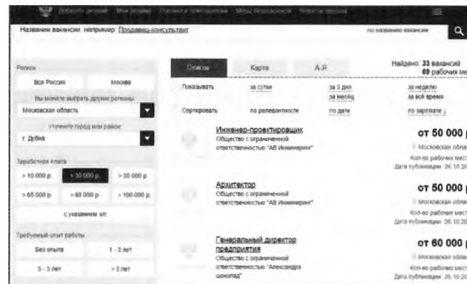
Название вакансии, например: Продавец-консультант

по названию вакансии

Регион

Вся Россия

Москва

Вы можете выбрать другие регионы

Московская область

Уточните город или район

г. Дубна

Заработная плата

> 10 000 р.

> 30 000 р.

> 35 000 р.

> 55 000 р.

> 80 000 р.

> 100 000 р.

с указанием з/п

Требуемый опыт работы

Без опыта

1 - 3 лет

3 - 5 лет

> 5 лет

Список

Карта

А-Я

Найдено: 33 вакансий
89 рабочих мест

Показывать

за сутки

за 3 дня

за неделю

за месяц

за всё время

Сортировать

по релевантности

по дате

по зарплате

Инженер-проектировщик
Общество с ограниченной ответственностью "АВ Инжиниринг"

от 50 000 р

Московская обл

Кол-во рабочих мест

Дата публикации: 26.10.20

Архитектор
Общество с ограниченной ответственностью "АВ Инжиниринг"

от 50 000 р

Московская обл

Кол-во рабочих мест

Дата публикации: 26.10.20

Генеральный директор предприятия
Общество с ограниченной ответственностью "Александра шоколад"

от 60 000 р

Московская обл

Кол-во рабочих мест

Дата публикации: 26.10.20